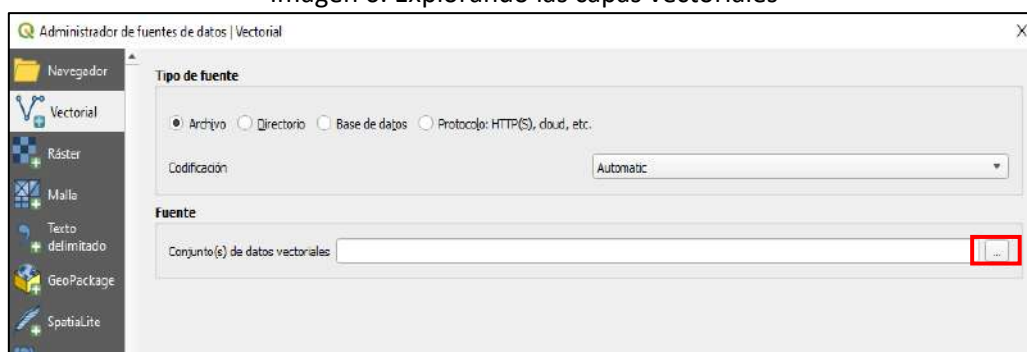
Imagen 3. Explorando las capas vectoriales

Administrador de fuentes de datos | Vectorial

Navegador
Vectorial
Ráster
Malla
Texto delimitado
GeoPackage
SpatiaLite

Tipo de fuente

Archivo   Directorio   Base de datos   Protocolo: HTTP(S), cloud, etc.

Codificación   Automatic

Fuente

Conjunto(s) de datos vectoriales   ...